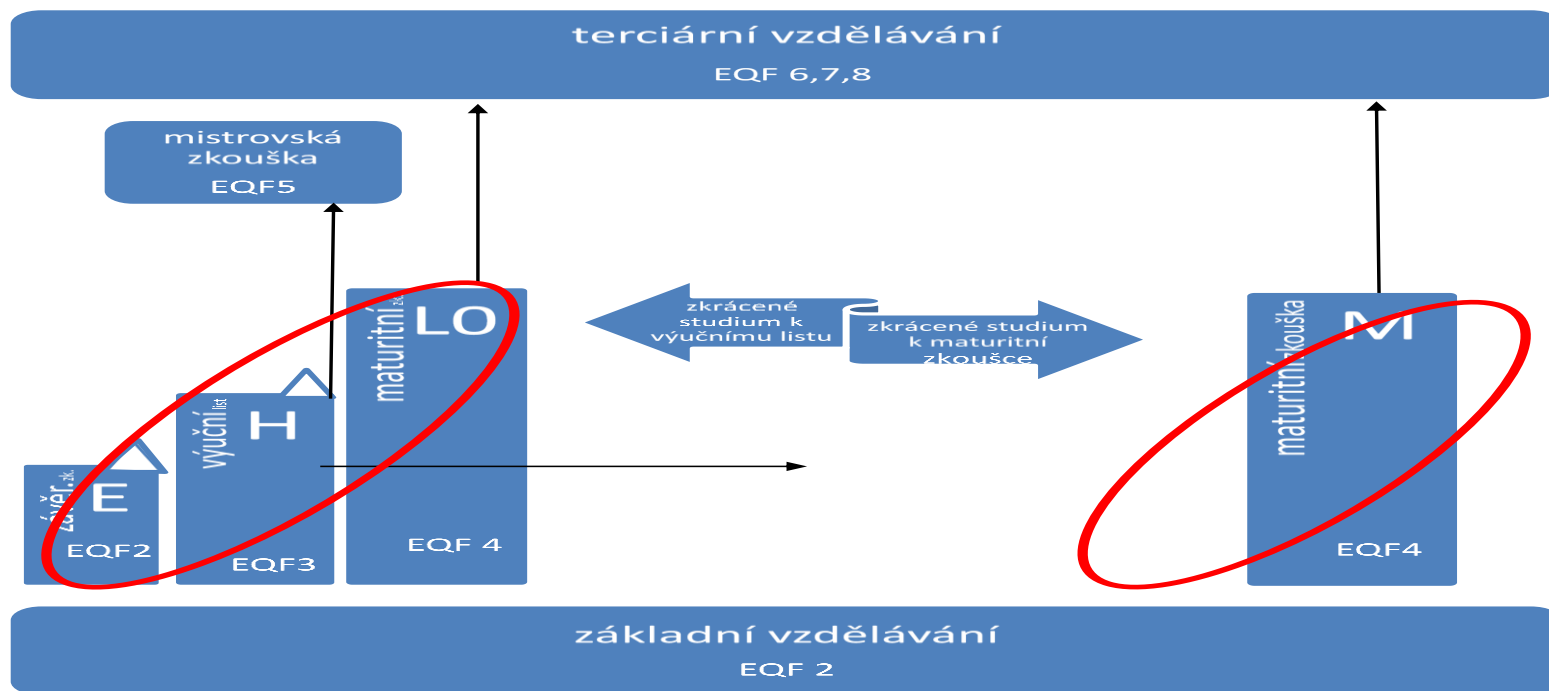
terciární vzdělávání
EQF 6,7,8

mistrovská zkouška
EQF5

zkrácené studium k výučnímu listu

zkrácené studium k maturitní zkoušce

závěr. zk.
E
EQF2

výuční list
H
EQF3

maturitní zk.
LO
EQF 4

maturitní zkouška
M
EQF4

základní vzdělávání
EQF 2